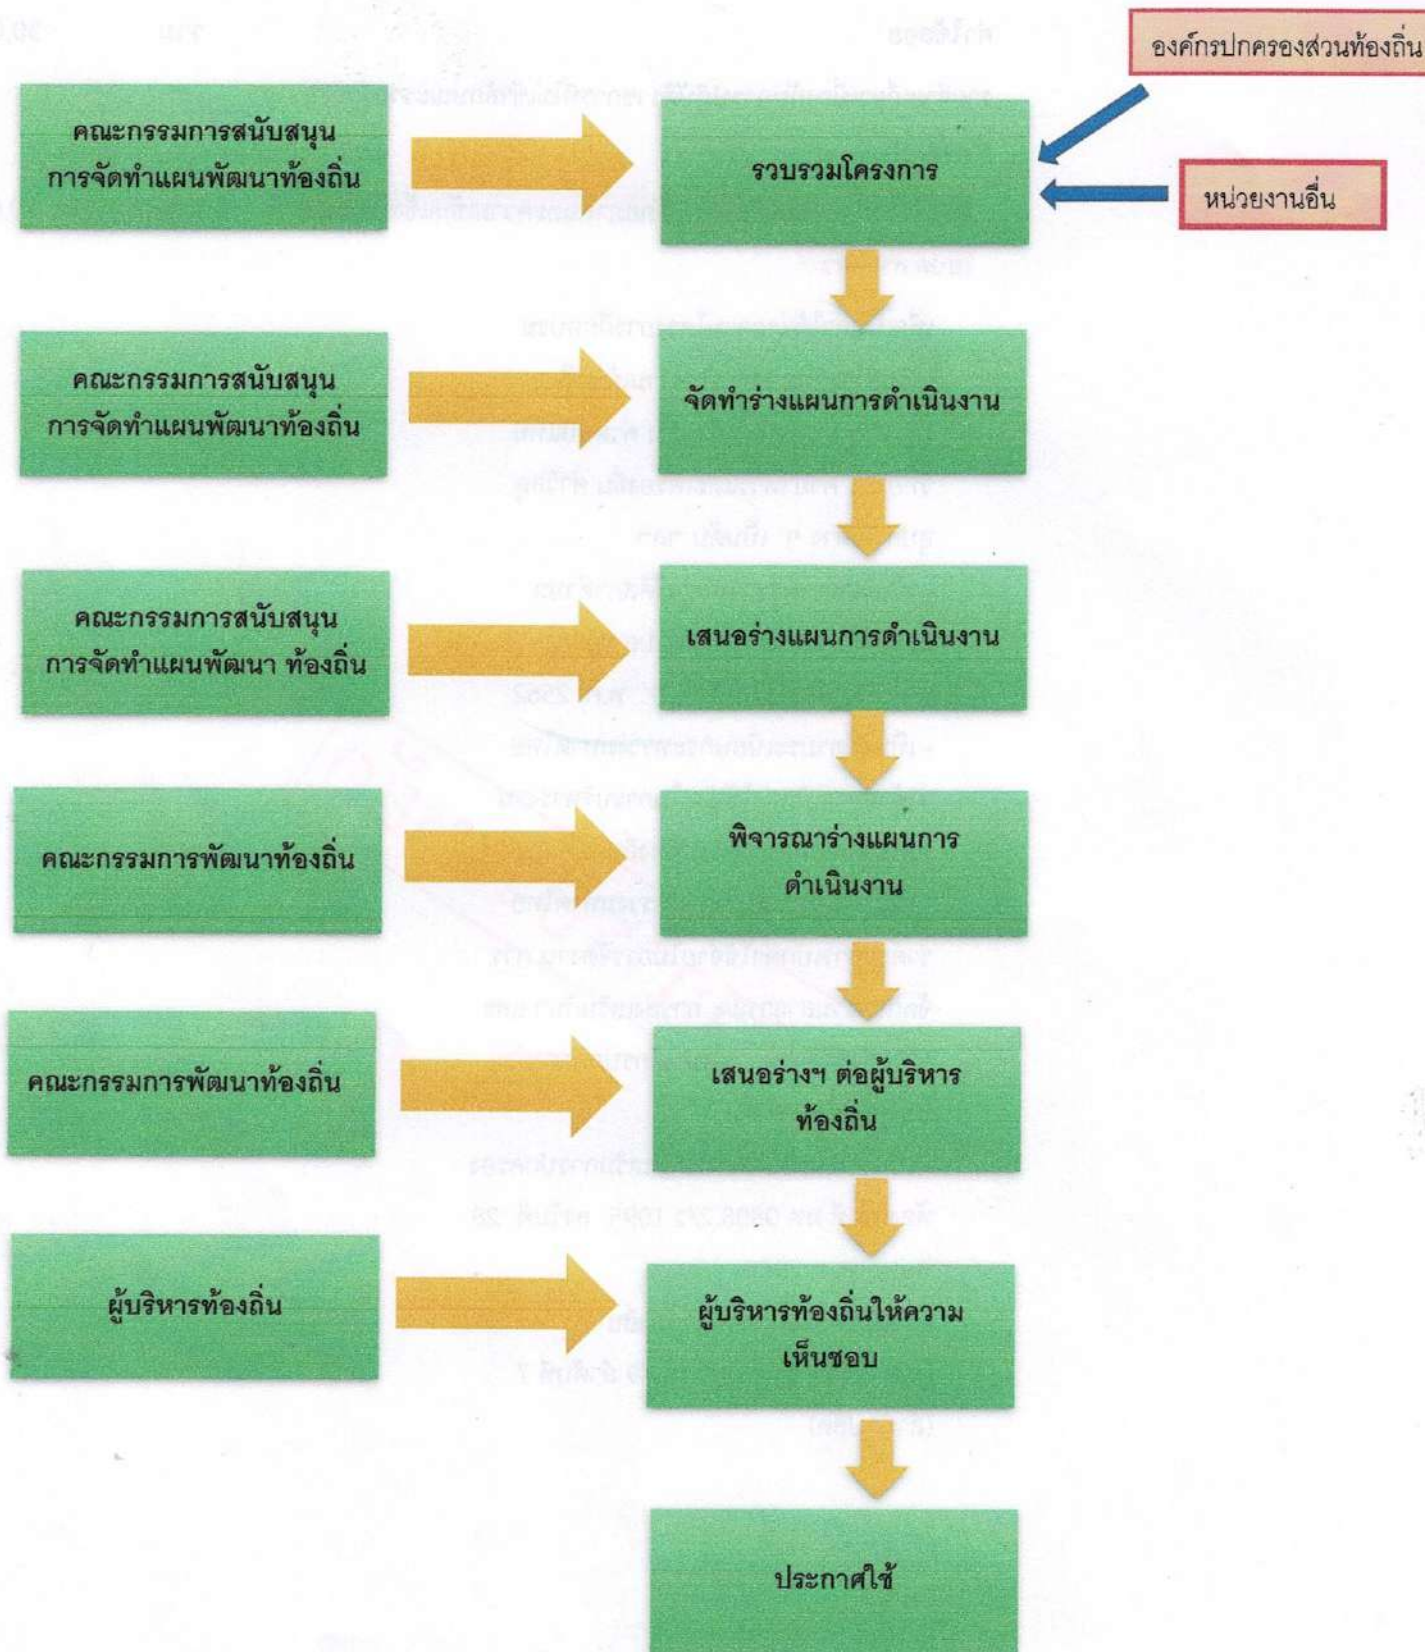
องค์กรปกครองส่วนท้องถิ่น

คณะกรรมการสนับสนุน การจัดทำแผนพัฒนาท้องถิ่น

รวบรวมโครงการ

หน่วยงานอื่น

คณะกรรมการสนับสนุน การจัดทำแผนพัฒนาท้องถิ่น

จัดทำร่างแผนการดำเนินงาน

คณะกรรมการสนับสนุน การจัดทำแผนพัฒนา ท้องถิ่น

เสนอร่างแผนการดำเนินงาน

คณะกรรมการพัฒนาท้องถิ่น

พิจารณาร่างแผนการ ดำเนินงาน

คณะกรรมการพัฒนาท้องถิ่น

เสนอร่างฯ ต่อผู้บริหาร ท้องถิ่น

ผู้บริหารท้องถิ่น

ผู้บริหารท้องถิ่นให้ความ เห็นชอบ

ประกาศใช้